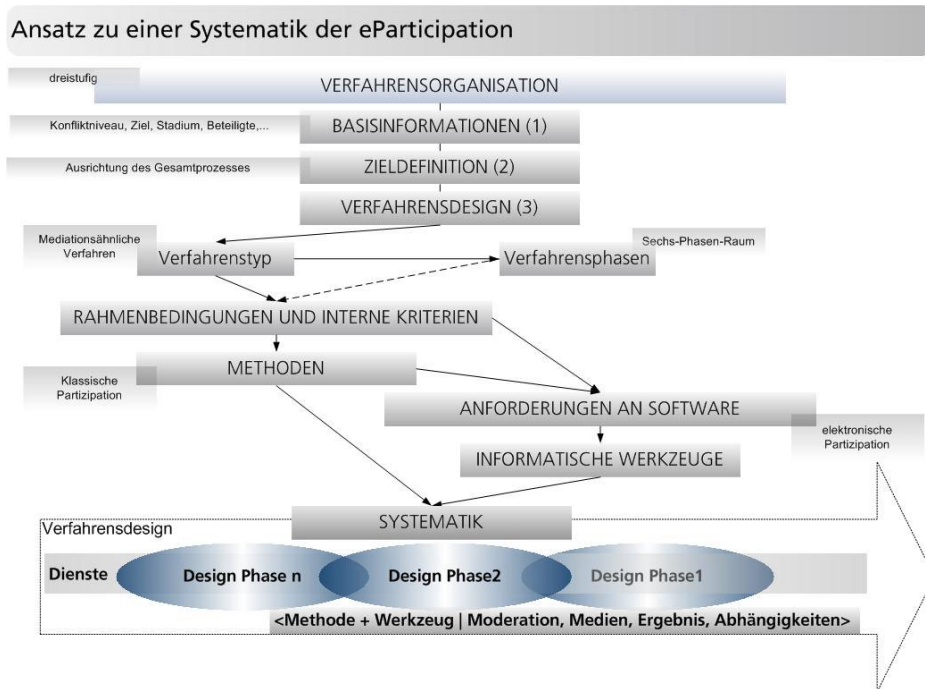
Ansatz zu einer Systematik der eParticipation

dreistufig

VERFAHRENSORGANISATION

Konfliktniveau, Ziel, Stadium, Beteiligte,...

BASISINFORMATIONEN (1)

Ausrichtung des Gesamtprozesses

ZIELDEFINITION (2)

VERFAHRENSDESIGN (3)

Mediationsähnliche Verfahren

Verfahrenstyp

Verfahrensphasen

Sechs-Phasen-Raum

RAHMENBEDINGUNGEN UND INTERNE KRITERIEN

METHODEN

Klassische Partizipation

ANFORDERUNGEN AN SOFTWARE

elektronische Partizipation

INFORMATISCHE WERKZEUGE

SYSTEMATIK

Verfahrensdesign

Dienste

Design Phase n

Design Phase2

Design Phase1

<Methode + Werkzeug | Moderation, Medien, Ergebnis, Abhängigkeiten>